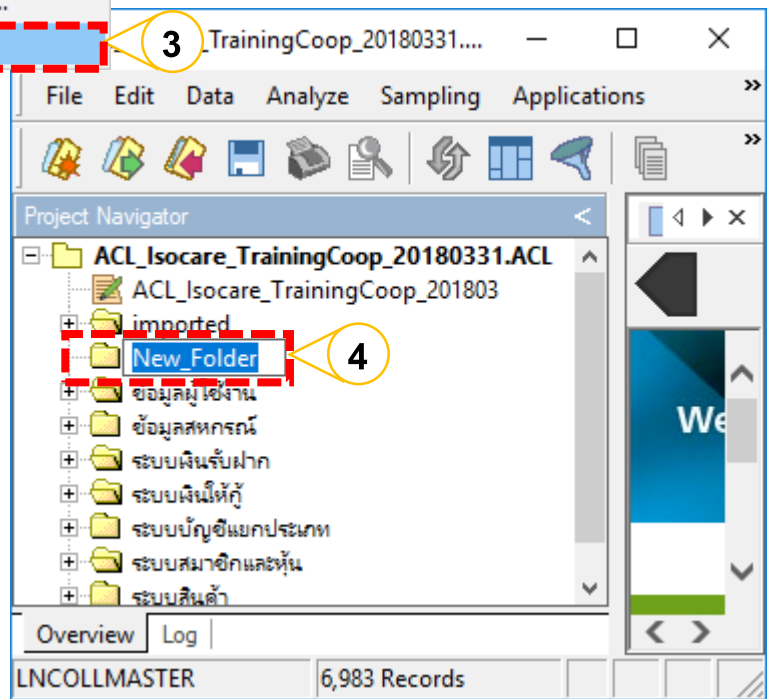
3
_TrainingCoop_20180331....
File Edit Data Analyze Sampling Applications »
»
Project Navigator <
ACL_Isocare_TrainingCoop_20180331.ACL
ACL_Isocare_TrainingCoop_201803
imported
New_Folder
4
ข้อมูลผู้ใช้งาน
ข้อมูลสหกรณ์
ระบบเงินรับฝาก
ระบบเงินให้กู้
ระบบบัญชีแยกประเภท
ระบบสมาชิกและหุ้น
ระบบสินค้า
We
Overview Log
LNCOLLMASTER 6,983 Records